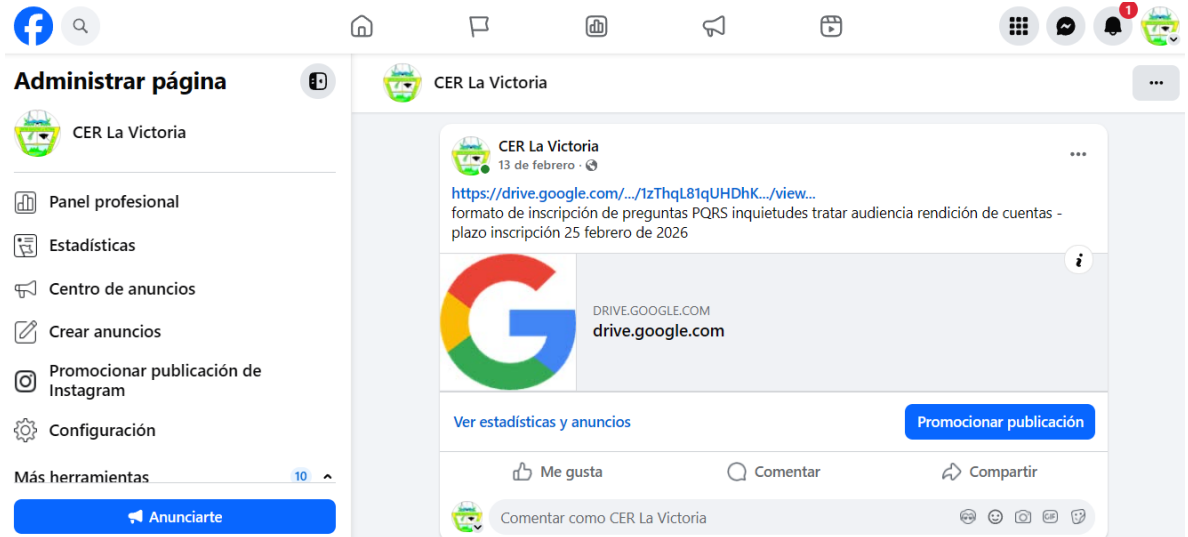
1

Administrar página

CER La Victoria

Panel profesional

Estadísticas

Centro de anuncios

Crear anuncios

Promocionar publicación de Instagram

Configuración

Más herramientas 10

Anunciarte

CER La Victoria

CER La Victoria
13 de febrero ·

https://drive.google.com/.../1zThqL81qUHDhK.../view...
formato de inscripción de preguntas PQRS inquietudes tratar audiencia rendición de cuentas - plazo inscripción 25 febrero de 2026

DRIVE.GOOGLE.COM
drive.google.com

Ver estadísticas y anuncios

Promocionar publicación

Me gusta

Comentar

Compartir

Comentar como CER La Victoria